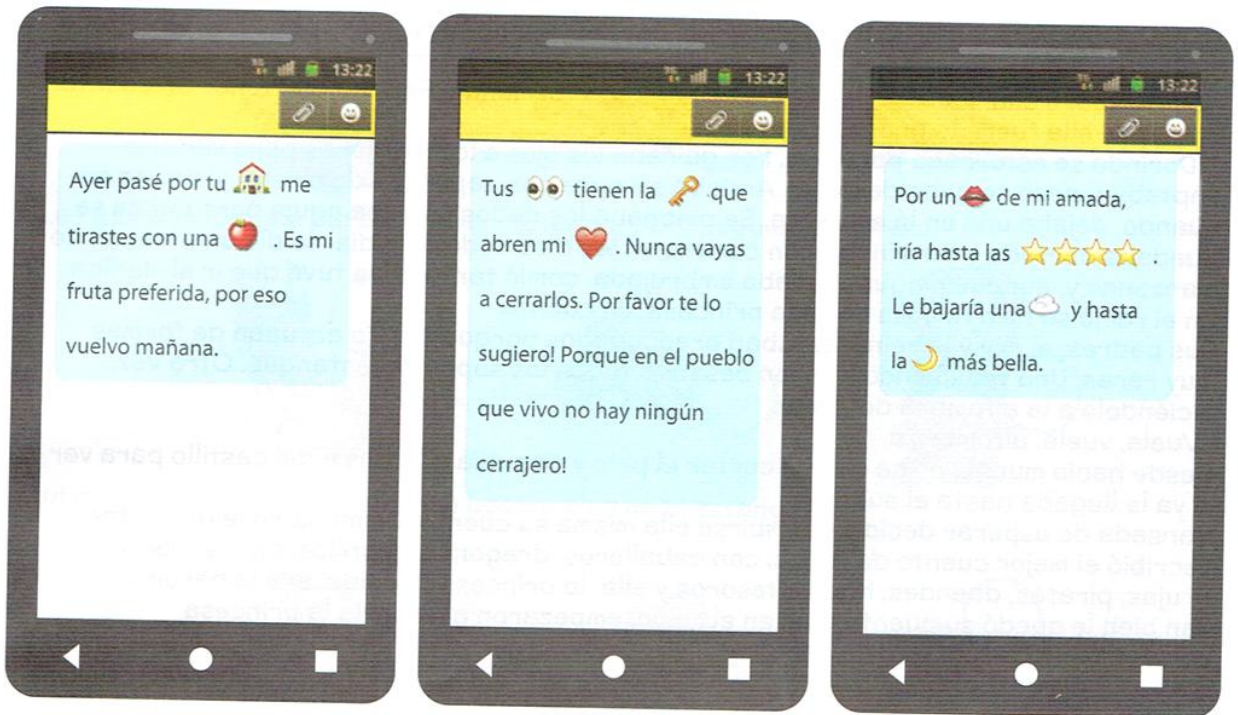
13:22

Ayer pasé por tu 🏠 me tirastes con una 🍎. Es mi fruta preferida, por eso vuelvo mañana.

13:22

Tus 👀 tienen la 🔑 que abren mi ❤️. Nunca vayas a cerrarlos. Por favor te lo sugiero! Porque en el pueblo que vivo no hay ningún cerrajero!

13:22

Por un 💋 de mi amada, iría hasta las ⭐⭐⭐⭐. Le bajaría una ☁️ y hasta la 🌙 más bella.